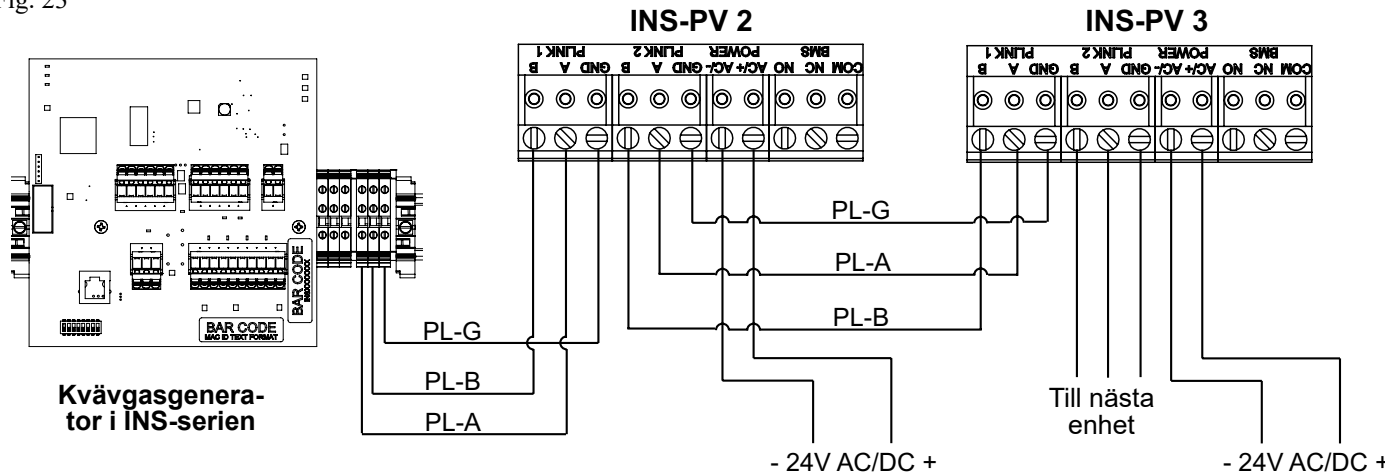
Fig. 25

INS-PV 2

PLINK 1 PLINK 2 POWER BMS
B A GND B A GND AC/- AC/+ NO NC COM

INS-PV 3

PLINK 1 PLINK 2 POWER BMS
B A GND B A GND AC/- AC/+ NO NC COM

BAR CODE
BAR CODE
MAC ID TEXT FORMAT

PL-G
PL-A
PL-B
PL-G
PL-B
PL-A

Kvävgasgenerator i INS-serien

Till nästa enhet

- 24V AC/DC +

- 24V AC/DC +